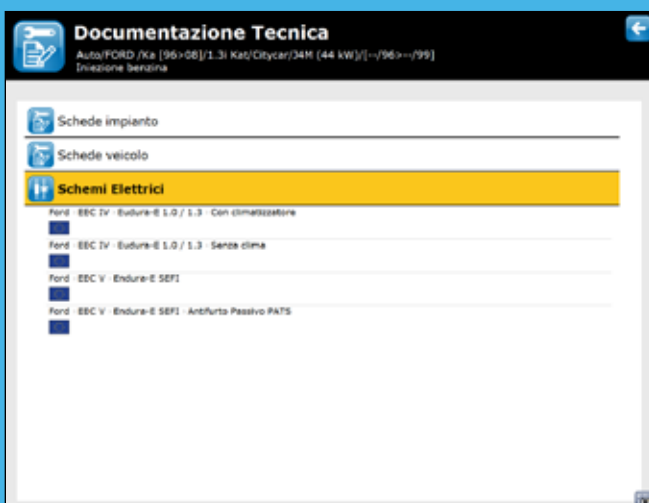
Documentazione Tecnica

Auto/FORD /Ka [96>08]/1.3i Kat/Citycar/J4M (44 kW)/[--/96>--/99]
Iniezione benzina

Schede impianto

Schede veicolo

Schemi Elettrici

Ford · EEC IV · Eudura-E 1.0 / 1.3 · Con climatizzatore

Ford · EEC IV · Eudura-E 1.0 / 1.3 · Senza clima

Ford · EEC V · Endura-E SEFI

Ford · EEC V · Endura-E SEFI · Antifurto Passivo PATS